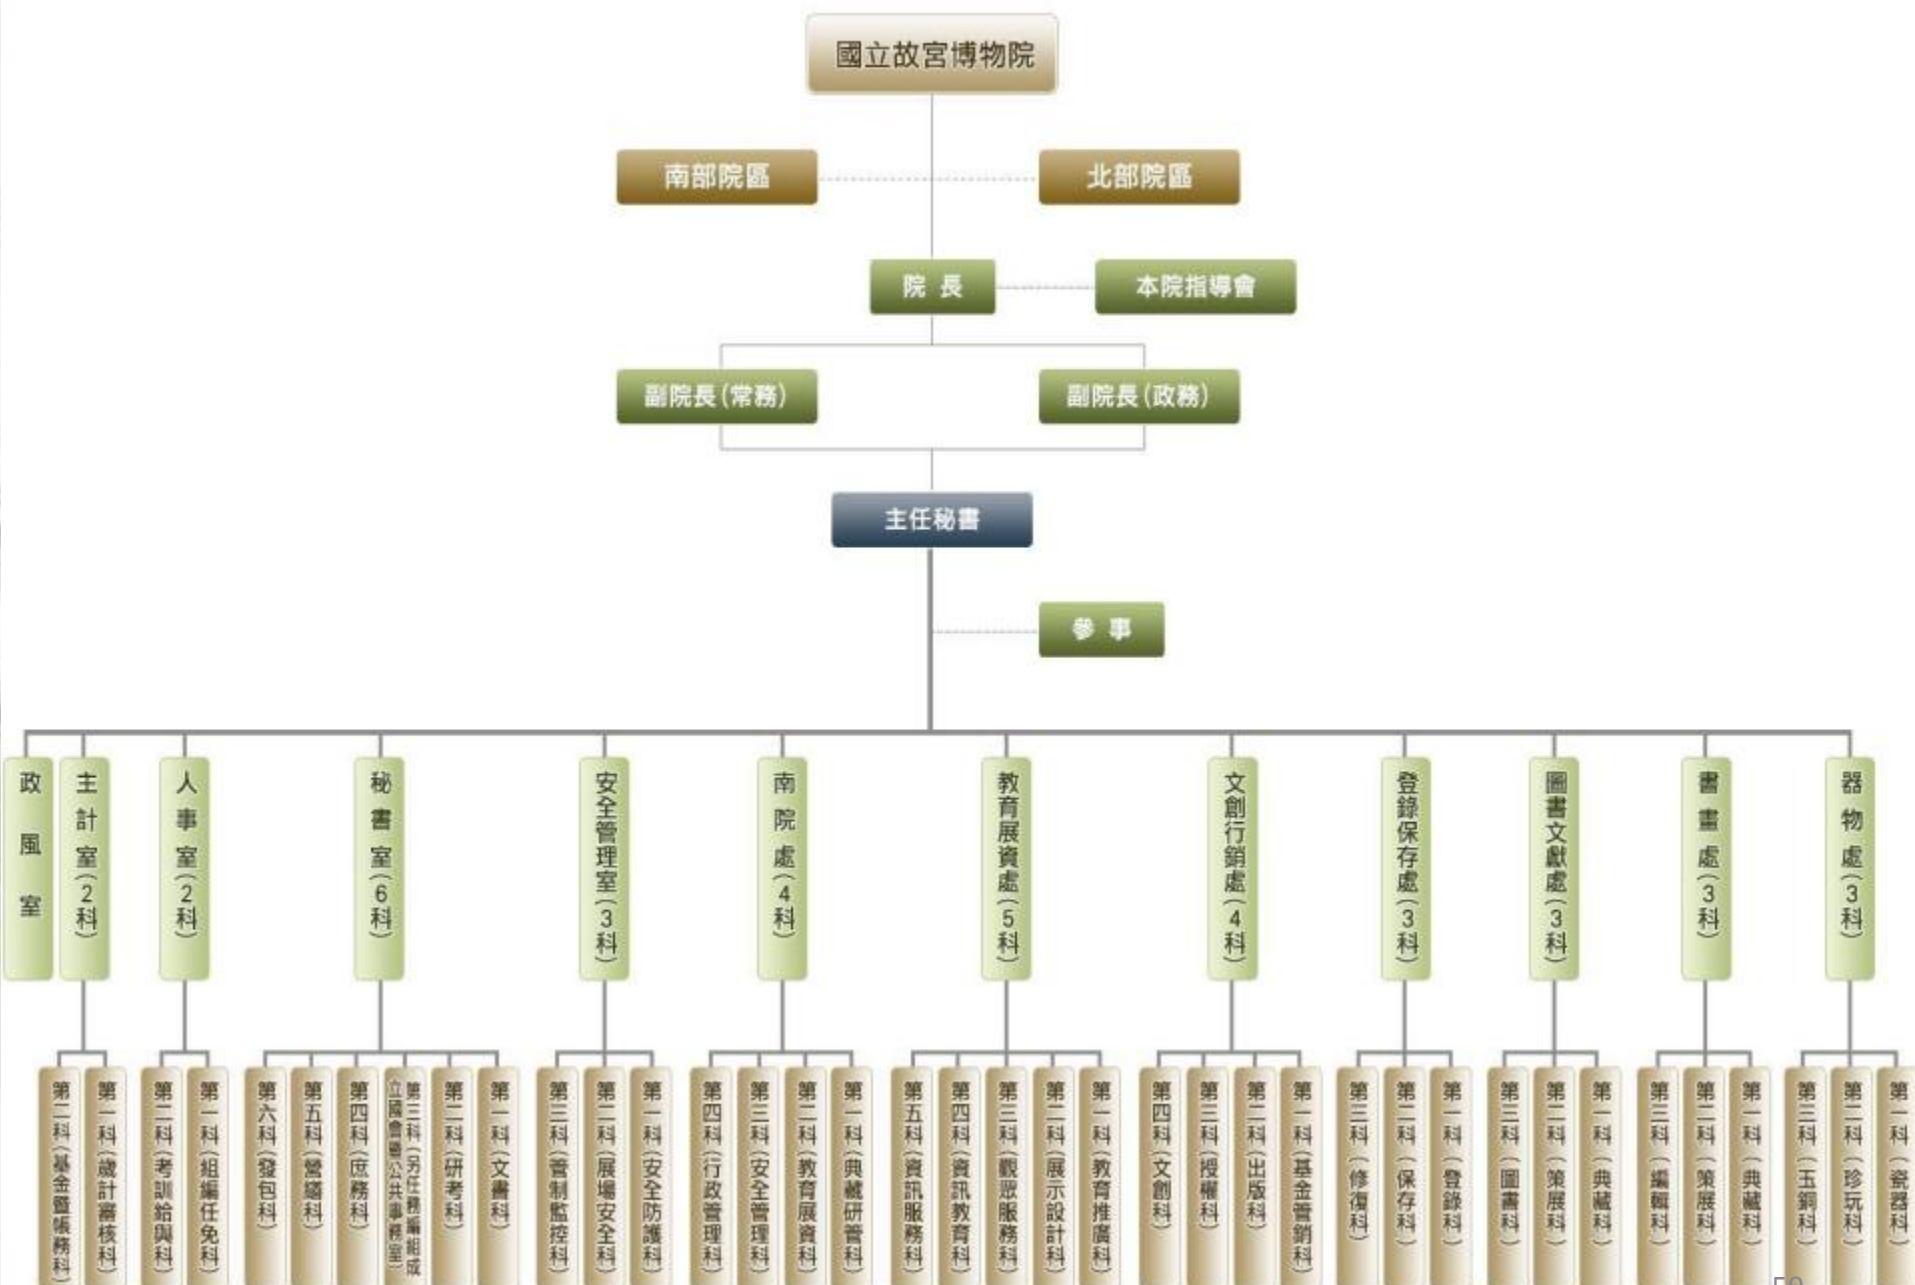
國立故宮博物院

南部院區

北部院區

院長

本院指導會

副院長(常務)

副院長(政務)

主任秘書

參事

政風室

主計室(2科)

人事室(2科)

秘書室(6科)

安全管理室(3科)

南院處(4科)

教育展資處(5科)

文創行銷處(4科)

登錄保存處(3科)

圖書文獻處(3科)

書畫處(3科)

器物處(3科)

第二科(基金暨帳務科)
第一科(歲計審核科)
第二科(考訓給與科)
第一科(組編任免科)
第六科(發包科)
第五科(營繕科)
第四科(庶務科)
第三科(另任務編組成立國會暨公共事務室)
第二科(研考科)
第一科(文書科)
第三科(管制監控科)
第二科(展場安全科)
第一科(安全防護科)
第四科(行政管理科)
第三科(安全管理科)
第二科(教育展資科)
第一科(典藏研管科)
第五科(資訊服務科)
第四科(資訊教育科)
第三科(觀眾服務科)
第二科(展示設計科)
第一科(教育推廣科)
第四科(文創科)
第三科(授權科)
第二科(出版科)
第一科(基金管銷科)
第三科(修復科)
第二科(保存科)
第一科(登錄科)
第三科(圖書科)
第二科(策展科)
第一科(典藏科)
第三科(編輯科)
第二科(策展科)
第一科(典藏科)
第三科(玉銅科)
第二科(珍玩科)
第一科(瓷器科)